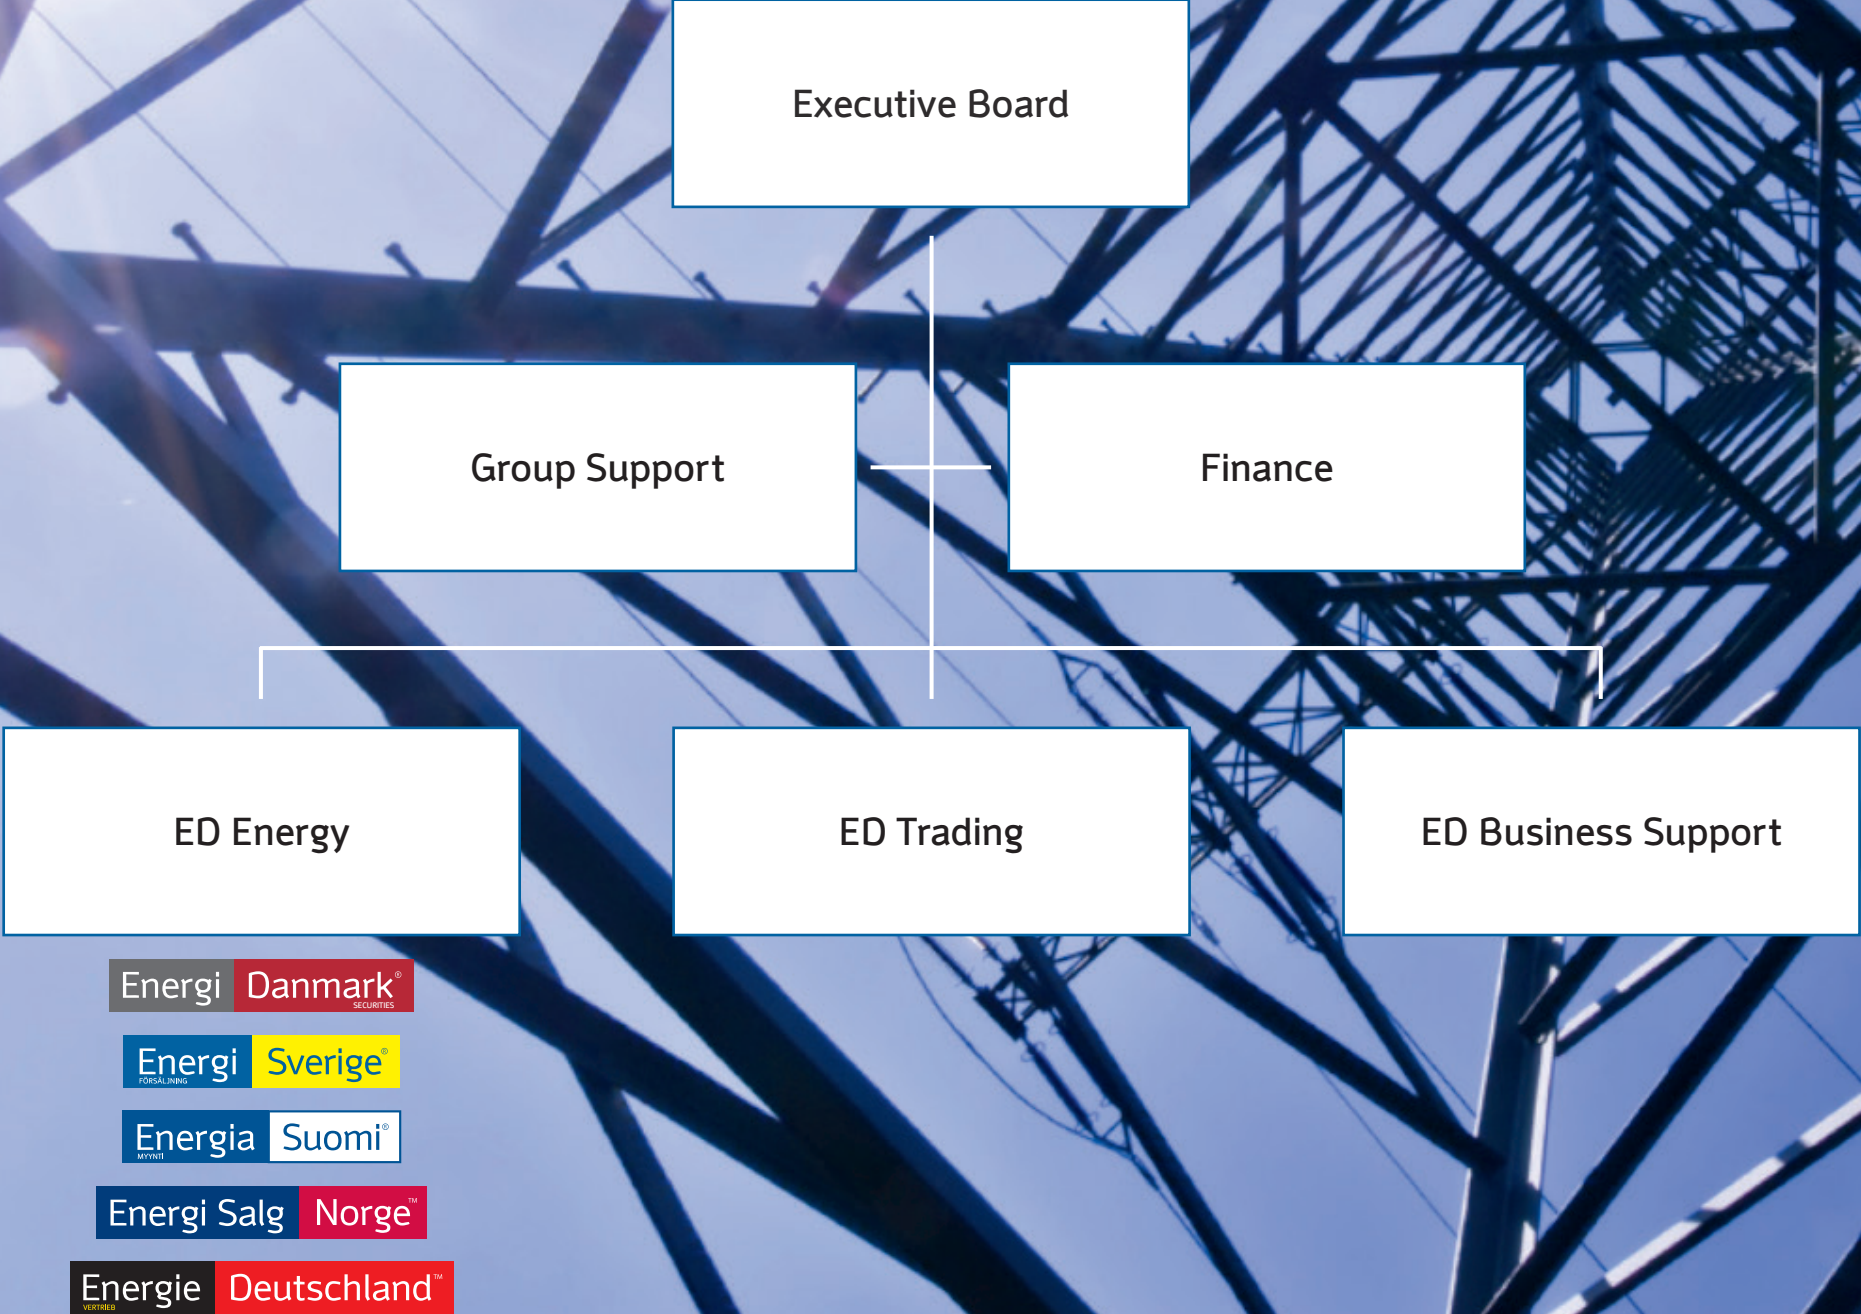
Executive Board

Group Support

Finance

ED Energy

ED Trading

ED Business Support

Energi Danmark®
SECURITIES

Energi Sverige®
FÖRSÄLJNING

Energia Suomi®
MYYNTI

Energi Salg Norge™

Energie Deutschland™
VERTRIEB